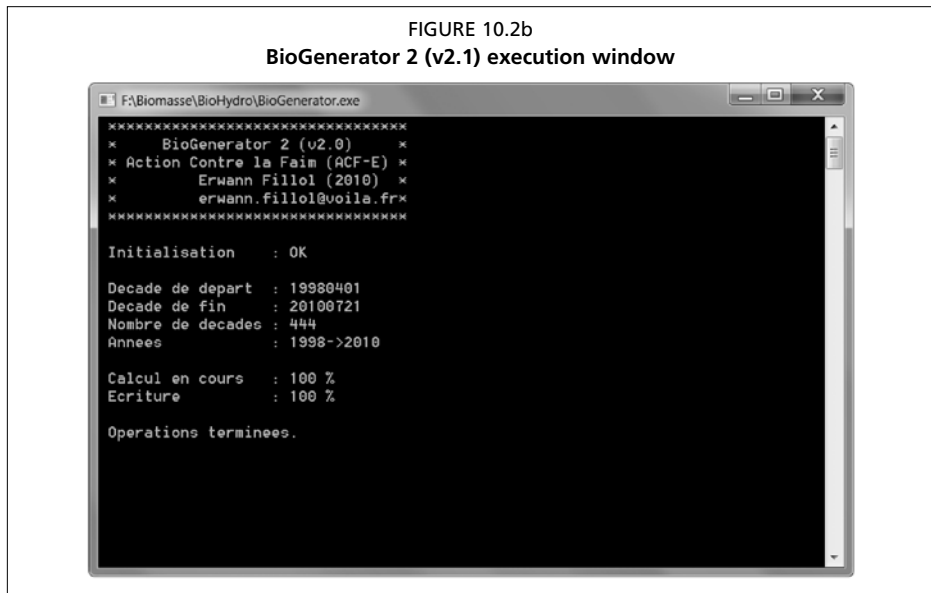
FIGURE 10.2b
**BioGenerator 2 (v2.1) execution window**

F:\Biomasse\BioHydro\BioGenerator.exe

********************************
* BioGenerator 2 (v2.0) *
* Action Contre la Faim (ACF-E) *
* Erwann Fillol (2010) *
* erwann.fillol@voila.fr*
********************************

Initialisation : OK

Decade de depart : 19980401
Decade de fin : 20100721
Nombre de decades : 444
Annees : 1998->2010

Calcul en cours : 100 %
Ecriture : 100 %

Operations terminees.